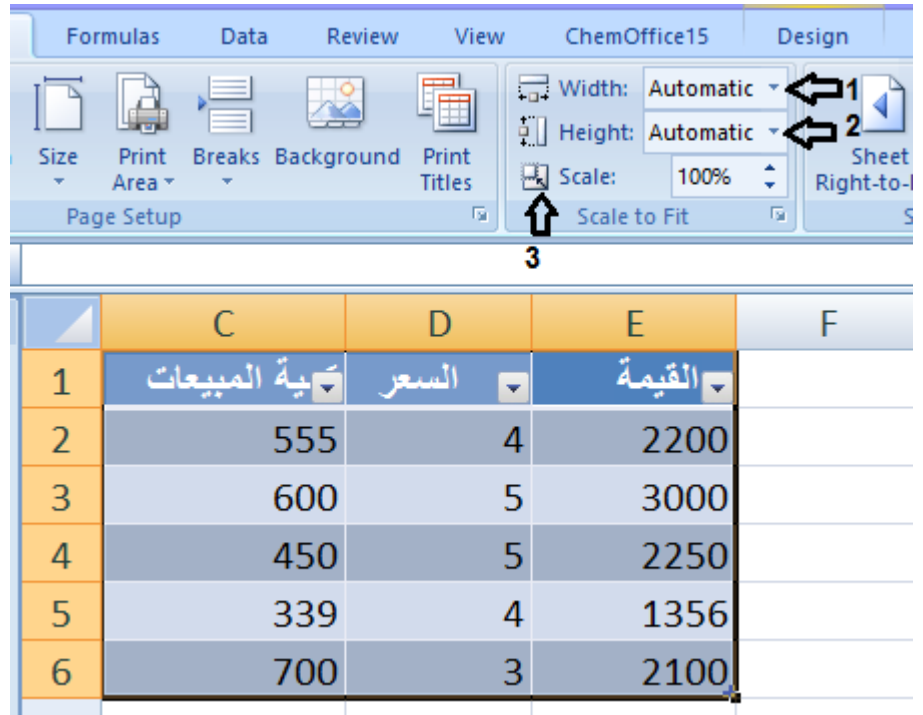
Formulas Data Review View ChemOffice15 Design

Size Print Area Breaks Background Print Titles
Page Setup

Width: Automatic 1
Height: Automatic 2
Scale: 100%
Scale to Fit
3

Sheet Right-to-

| | C | D | E | F |
|---|---|---|---|---|
| 1 | ية المبيعات | السعر | القيمة | |
| 2 | 555 | 4 | 2200 | |
| 3 | 600 | 5 | 3000 | |
| 4 | 450 | 5 | 2250 | |
| 5 | 339 | 4 | 1356 | |
| 6 | 700 | 3 | 2100 | |